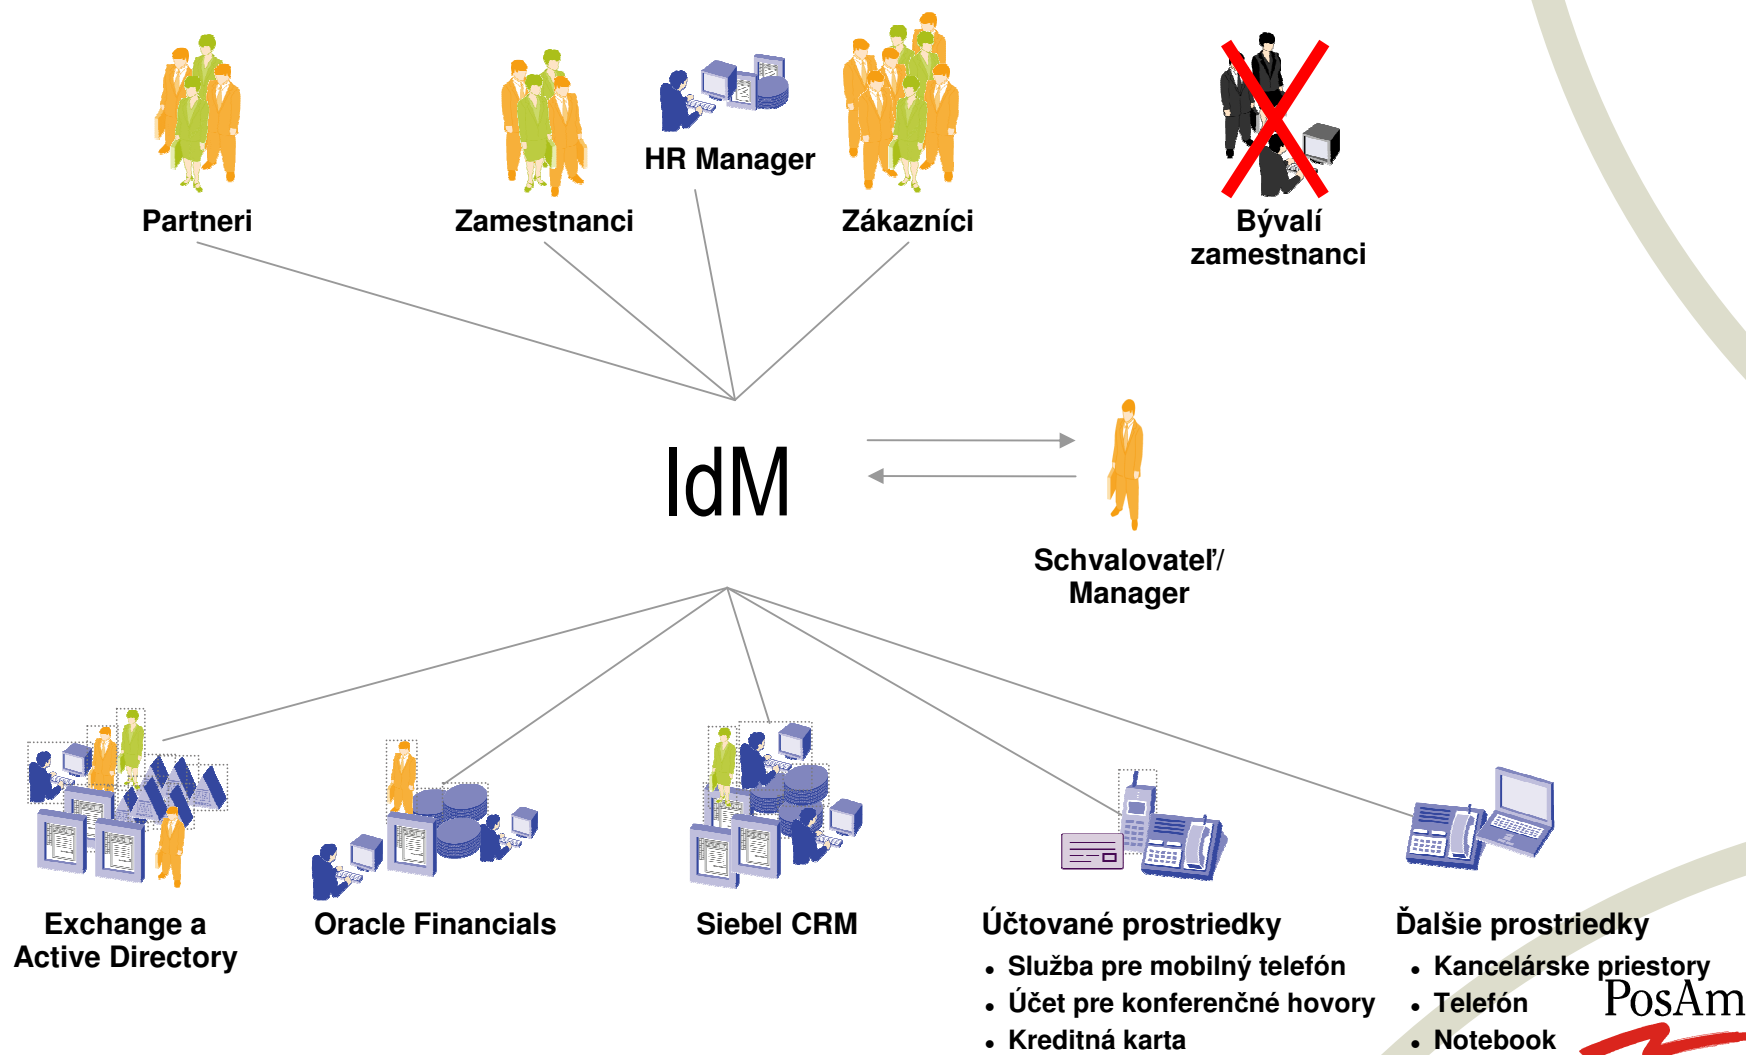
Partneri

Zamestnanci

HR Manager

Zákazníci

Bývalí zamestnanci

IdM

Schvalovateľ/ Manager

Exchange a Active Directory

Oracle Financials

Siebel CRM

Účtované prostriedky
• Služba pre mobilný telefón
• Účet pre konferenčné hovory
• Kreditná karta

Ďalšie prostriedky
• Kancelárske priestory
• Telefón
• Notebook

PosAm